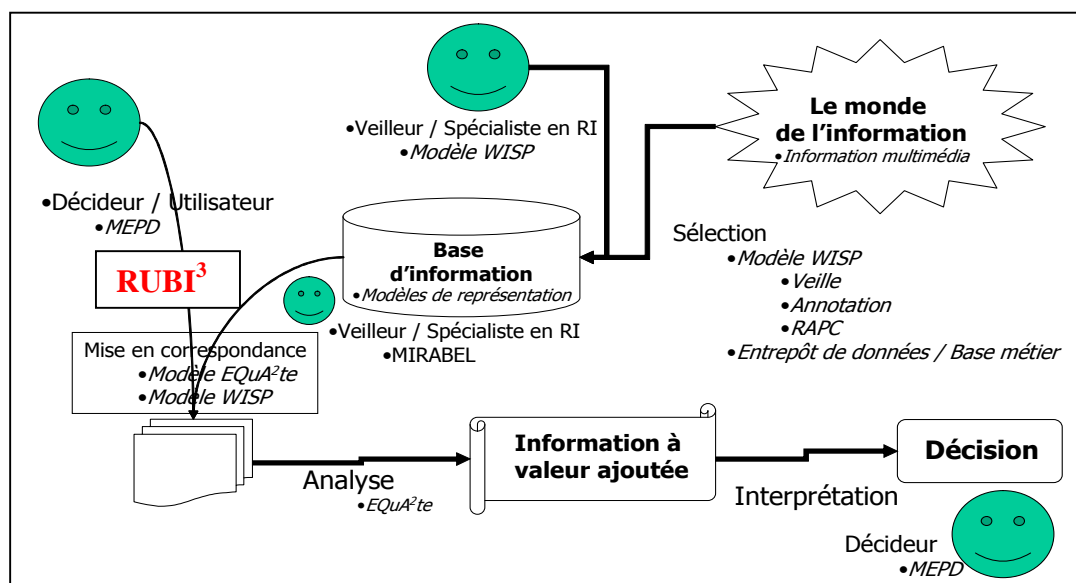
•Veilleur / Spécialiste en RI
•*Modèle WISP*

**Le monde de l'information**
•*Information multimédia*

•Décideur / Utilisateur
•*MEPD*

**RUBI$^3$**

**Base d'information**
•*Modèles de représentation*

Sélection
•*Modèle WISP*
•*Veille*
•*Annotation*
•*RAPC*
•*Entrepôt de données / Base métier*

•Veilleur / Spécialiste en RI
•MIRABEL

Mise en correspondance
•*Modèle EQuA$^2$te*
•*Modèle WISP*

Analyse
•*EQuA$^2$te*

**Information à valeur ajoutée**

Interprétation

**Décision**

Décideur
•*MEPD*